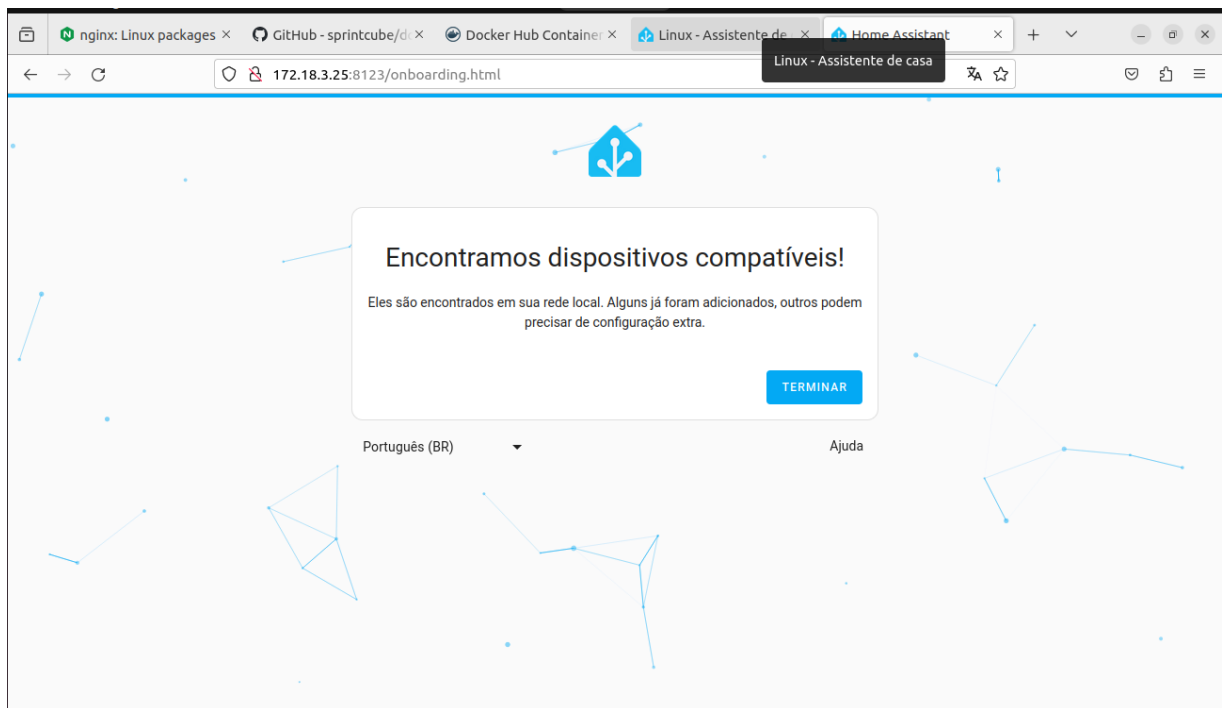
nginx: Linux packages ×
GitHub - sprintcube/dc ×
Docker Hub Container ×
Linux - Assistente de ×
Home Assistant ×
Linux - Assistente de casa

172.18.3.25:8123/onboarding.html

Encontramos dispositivos compatíveis!

Eles são encontrados em sua rede local. Alguns já foram adicionados, outros podem precisar de configuração extra.

TERMINAR

Português (BR)

Ajuda